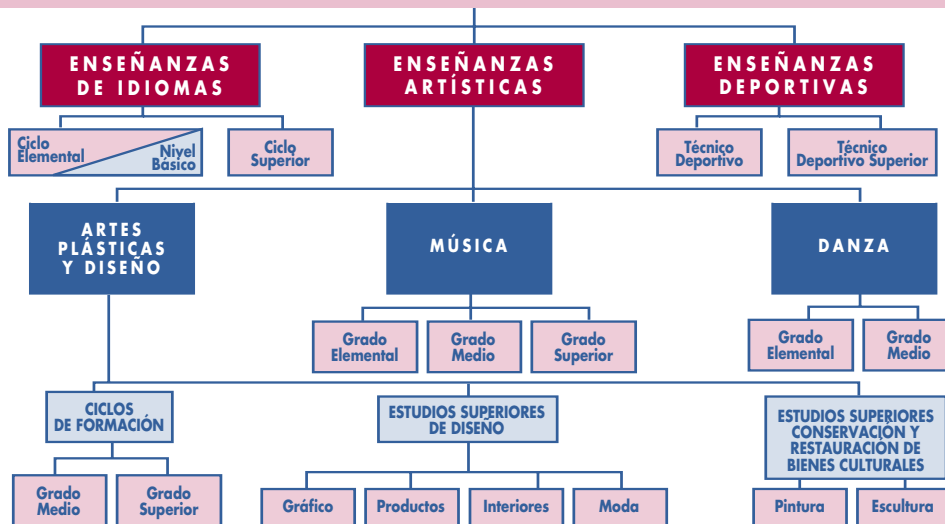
ENSEÑANZAS DE IDIOMAS

ENSEÑANZAS ARTÍSTICAS

ENSEÑANZAS DEPORTIVAS

Ciclo Elemental

Nivel Básico

Ciclo Superior

Técnico Deportivo

Técnico Deportivo Superior

ARTES PLÁSTICAS Y DISEÑO

MÚSICA

DANZA

Grado Elemental

Grado Medio

Grado Superior

Grado Elemental

Grado Medio

CICLOS DE FORMACIÓN

ESTUDIOS SUPERIORES DE DISEÑO

ESTUDIOS SUPERIORES CONSERVACIÓN Y RESTAURACIÓN DE BIENES CULTURALES

Grado Medio

Grado Superior

Gráfico

Productos

Interiores

Moda

Pintura

Escultura